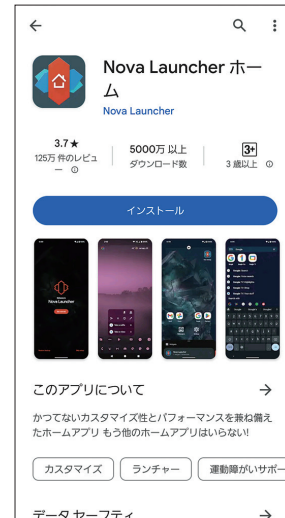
←

Nova Launcher ホーム

Nova Launcher

3.7★
125万 件のレビュー

5000万 以上
ダウンロード数

3+
3 歳以上

インストール

Nova Launcher

このアプリについて →

かつてないカスタマイズ性とパフォーマンスを兼ね備えたホームアプリ もう他のホームアプリはいらない!

カスタマイズ
ランチャー
運動障がいサポー

データ セーフティ →